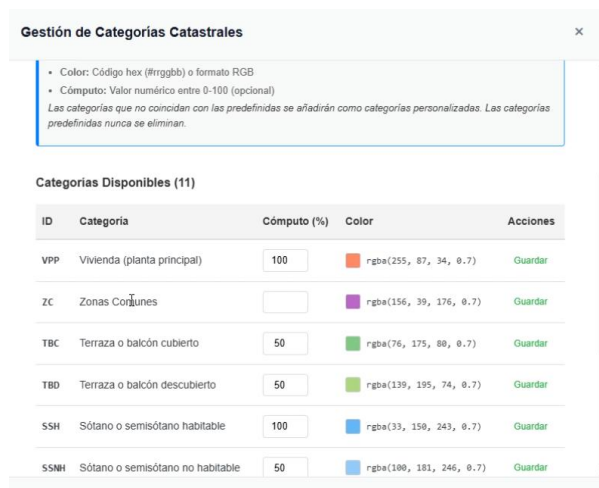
Gestión de Categorías Catastrales

×

• **Color:** Código hex (#rrggbb) o formato RGB
• **Cómputo:** Valor numérico entre 0-100 (opcional)
*Las categorías que no coincidan con las predefinidas se añadirán como categorías personalizadas. Las categorías predefinidas nunca se eliminan.*

Categorías Disponibles (11)

| ID | Categoría | Cómputo (%) | Color | Acciones |
|---|---|---|---|---|
| VPP | Vivienda (planta principal) | 100 | rgba(255, 87, 34, 0.7) | Guardar |
| ZC | Zonas Comunes | | rgba(156, 39, 176, 0.7) | Guardar |
| TBC | Terraza o balcón cubierto | 50 | rgba(76, 175, 80, 0.7) | Guardar |
| TBD | Terraza o balcón descubierto | 50 | rgba(139, 195, 74, 0.7) | Guardar |
| SSH | Sótano o semisótano habitable | 100 | rgba(33, 150, 243, 0.7) | Guardar |
| SSNH | Sótano o semisótano no habitable | 50 | rgba(100, 181, 246, 0.7) | Guardar |